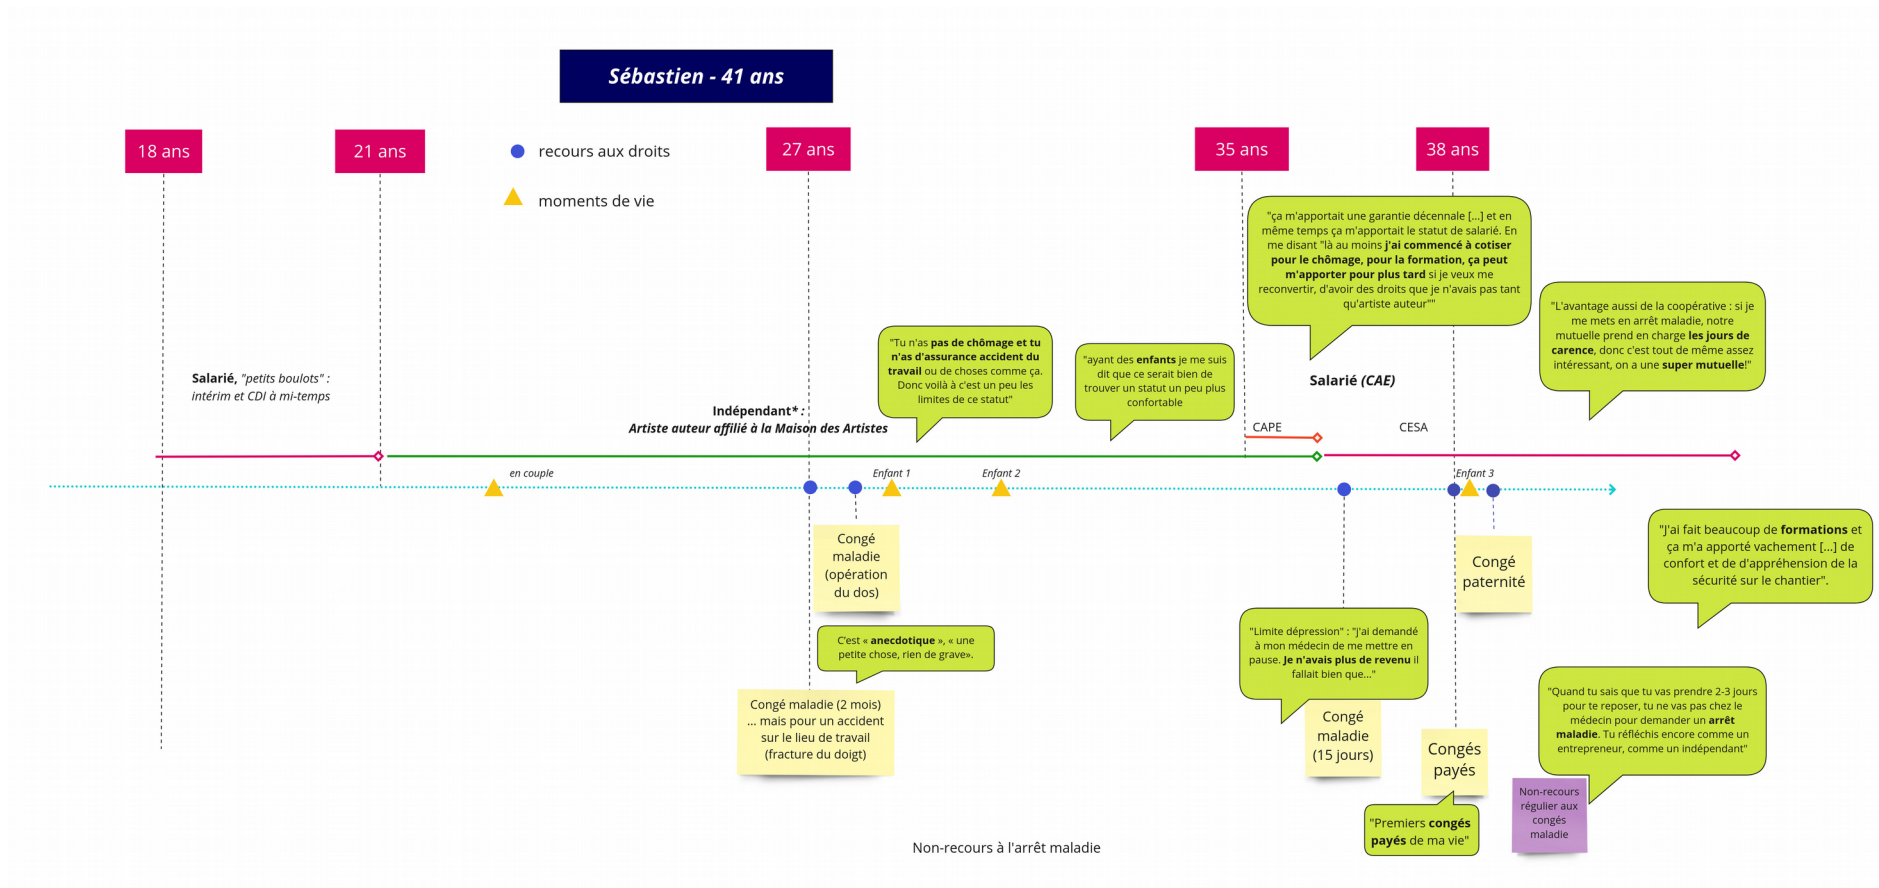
Sébastien - 41 ans

18 ans

21 ans

recours aux droits

moments de vie

27 ans

35 ans

38 ans

"ça m'apportait une garantie décennale [...] et en même temps ça m'apportait le statut de salarié. En me disant "là au moins j'ai commencé à cotiser pour le chômage, pour la formation, ça peut m'apporter pour plus tard si je veux me reconvertir, d'avoir des droits que je n'avais pas tant qu'artiste auteur""

"L'avantage aussi de la coopérative : si je me mets en arrêt maladie, notre mutuelle prend en charge les jours de carence, donc c'est tout de même assez intéressant, on a une super mutuelle!"

"Tu n'as pas de chômage et tu n'as d'assurance accident du travail ou de choses comme ça. Donc voilà à c'est un peu les limites de ce statut"

"ayant des enfants je me suis dit que ce serait bien de trouver un statut un peu plus confortable

Salarié, "petits boulots" : intérim et CDI à mi-temps

Indépendant* : Artiste auteur affilié à la Maison des Artistes

Salarié (CAE)

CAPE

CESA

en couple

Enfant 1

Enfant 2

Enfant 3

Congé maladie (opération du dos)

Congé paternité

"J'ai fait beaucoup de formations et ça m'a apporté vachement [...] de confort et de d'appréhension de la sécurité sur le chantier".

C'est « anecdotique », « une petite chose, rien de grave».

"Limite dépression" : "j'ai demandé à mon médecin de me mettre en pause. Je n'avais plus de revenu il fallait bien que..."

Congé maladie (2 mois) ... mais pour un accident sur le lieu de travail (fracture du doigt)

Congé maladie (15 jours)

Congés payés

"Quand tu sais que tu vas prendre 2-3 jours pour te reposer, tu ne vas pas chez le médecin pour demander un arrêt maladie. Tu réfléchis encore comme un entrepreneur, comme un indépendant"

"Premiers congés payés de ma vie"

Non-recours régulier aux congés maladie

Non-recours à l'arrêt maladie